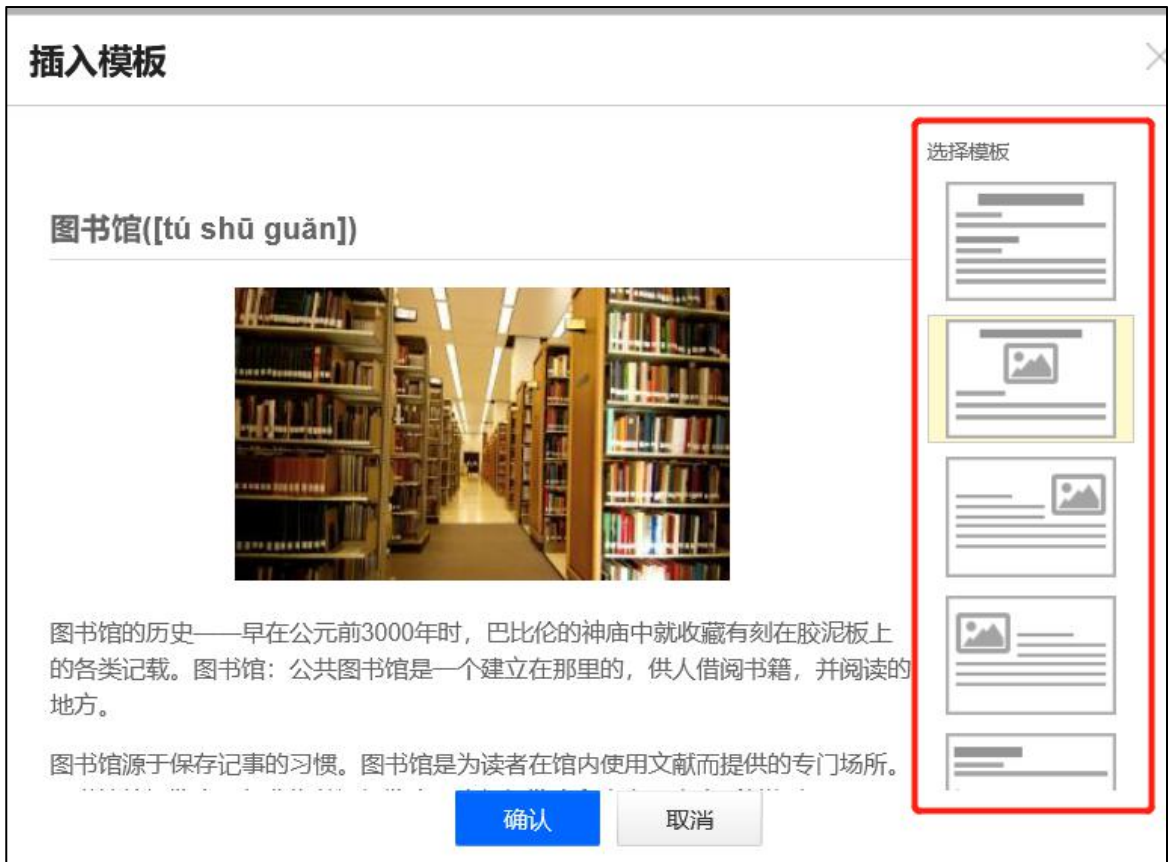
插入模板

选择模板

图书馆([tú shū guǎn])

图书馆的历史——早在公元前3000年时，巴比伦的神庙中就收藏有刻在胶泥板上的各类记载。图书馆：公共图书馆是一个建立在那里的，供人借阅书籍，并阅读的地方。

图书馆源于保存记事的习惯。图书馆是为读者在馆内使用文献而提供的专门场所。

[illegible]

确认

取消